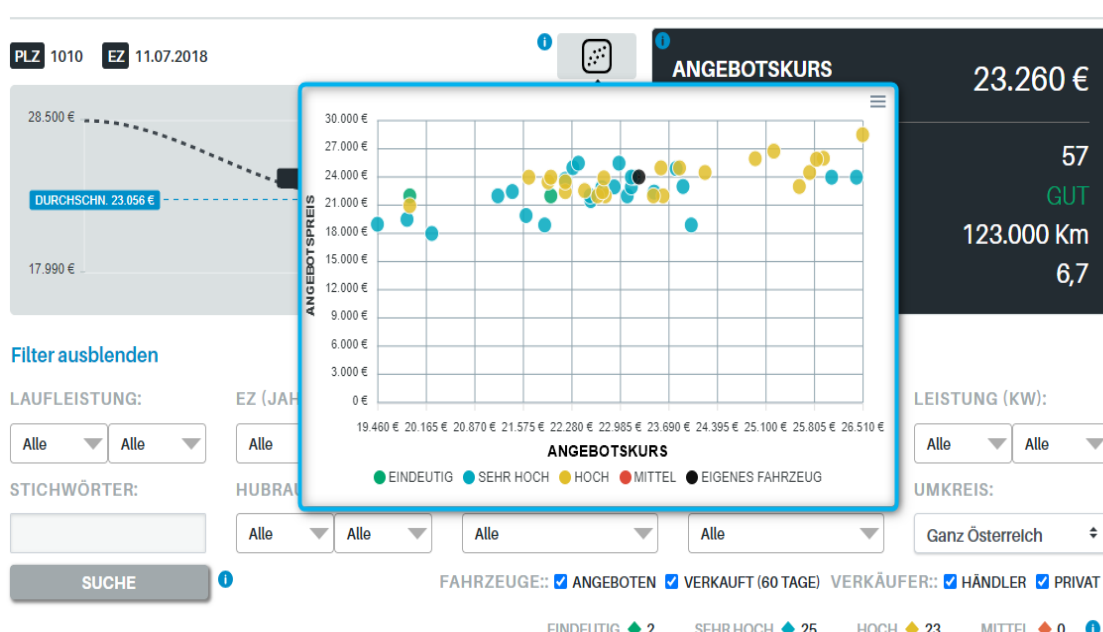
PLZ 1010 EZ 11.07.2018

i

i
ANGEBOTSKURS 23.260 €

57
GUT
123.000 Km
6,7

28.500 €
DURCHSCHN. 23.056 €
17.990 €

30.000 €
27.000 €
24.000 €
21.000 €
18.000 €
15.000 €
12.000 €
9.000 €
6.000 €
3.000 €
0 €

ANGEBOTSPREIS

19.460 € 20.165 € 20.870 € 21.575 € 22.280 € 22.985 € 23.690 € 24.395 € 25.100 € 25.805 € 26.510 €

ANGEBOTSKURS

EINDEUTIG SEHR HOCH HOCH MITTEL EIGENES FAHRZEUG

Filter ausblenden

LAUFLEISTUNG:
Alle Alle

EZ (JAH
Alle

LEISTUNG (KW):
Alle Alle

STICHWÖRTER:

HUBRAU
Alle Alle

Alle

Alle

UMKREIS:
Ganz Österreich

SUCHE i

FAHRZEUGE:: ANGEBOTEN VERKAUFT (60 TAGE) VERKÄUFER:: HÄNDLER PRIVAT

EINDEUTIG 2 SEHR HOCH 25 HOCH 23 MITTEL 0